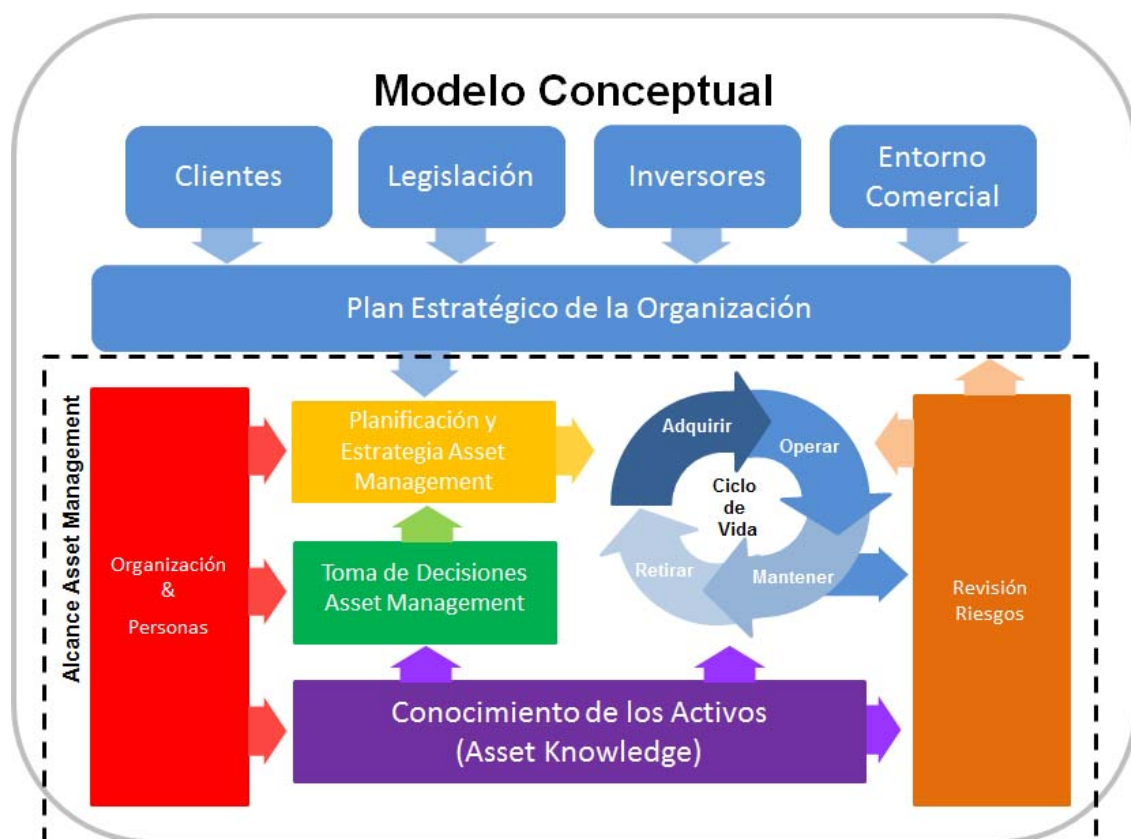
Modelo Conceptual

Clientes

Legislación

Inversores

Entorno Comercial

Plan Estratégico de la Organización

Alcance Asset Management

Organización & Personas

Planificación y Estrategia Asset Management

Toma de Decisiones Asset Management

Adquirir

Operar

Ciclo de Vida

Retirar

Mantener

Revisión Riesgos

Conocimiento de los Activos (Asset Knowledge)